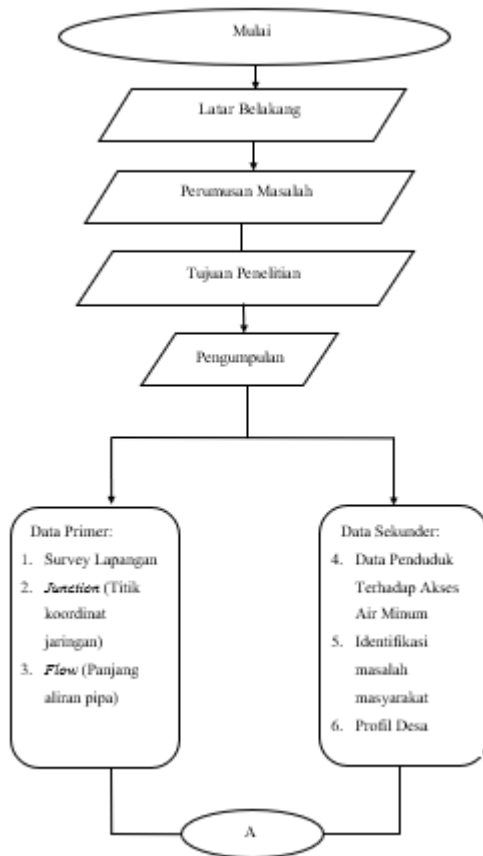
Mulai

Latar Belakang

Perumusan Masalah

Tujuan Penelitian

Pengumpulan

Data Primer:

1. Survey Lapangan
2. *Junction* (Titik koordinat jaringan)
3. *Flow* (Panjang aliran pipa)

Data Sekunder:

4. Data Penduduk Terhadap Akses Air Minum
5. Identifikasi masalah masyarakat
6. Profil Desa

A